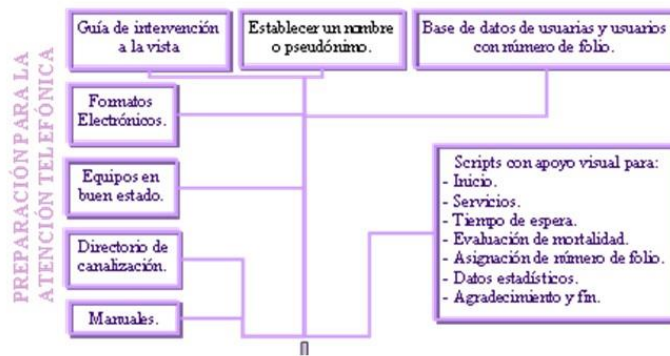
PREPARACIÓN PARA LA ATENCIÓN TELEFÓNICA

Guía de intervención a la vista

Establecer un nombre o pseudónimo.

Base de datos de usuarias y usuarios con número de folio.

Formatos Electrónicos.

Equipos en buen estado.

Directorio de canalización.

Manuales.

Scripts con apoyo visual para:
- Inicio.
- Servicios.
- Tiempo de espera.
- Evaluación de mortalidad.
- Asignación de número de folio.
- Datos estadísticos.
- Agradecimiento y fin.